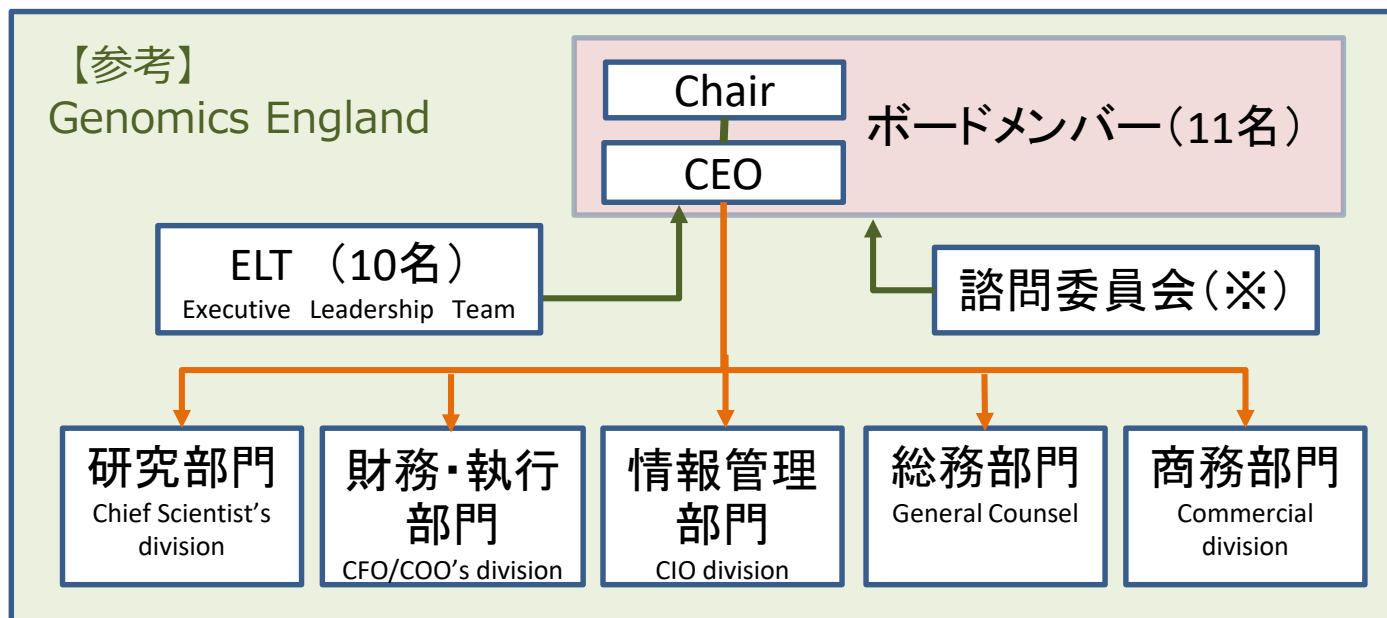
【参考】
Genomics England

Chair
CEO
ボードメンバー(11名)

ELT (10名)
Executive Leadership Team

諮問委員会(※)

研究部門
Chief Scientist’s division

財務･執行部門
CFO/COO’s division

情報管理部門
CIO division

総務部門
General Counsel

商務部門
Commercial division